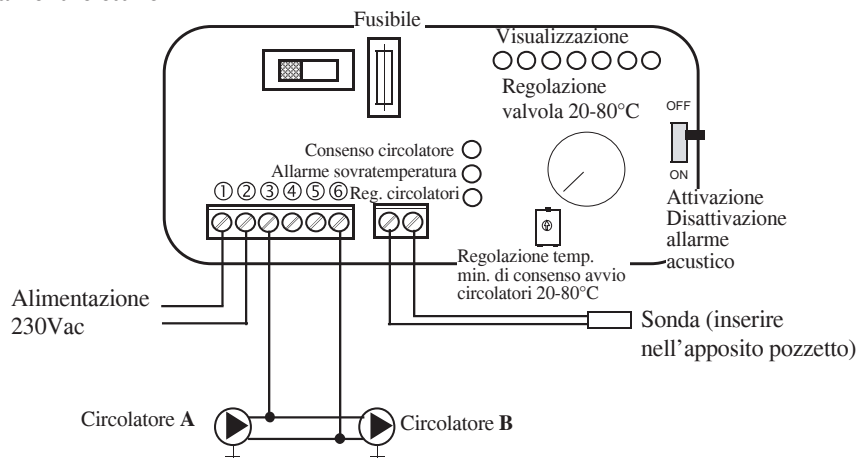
Fusibile

Visualizzazione

Regolazione valvola 20-80°C

OFF

ON

Consenso circolatore

Allarme sovratemperatura

Reg. circolatori

① ② ③ ④ ⑤ ⑥

Attivazione Disattivazione allarme acustico

Regolazione temp. min. di consenso avvio circolatori 20-80°C

Alimentazione 230Vac

Sonda (inserire nell'apposito pozzetto)

Circolatore **A**

Circolatore **B**